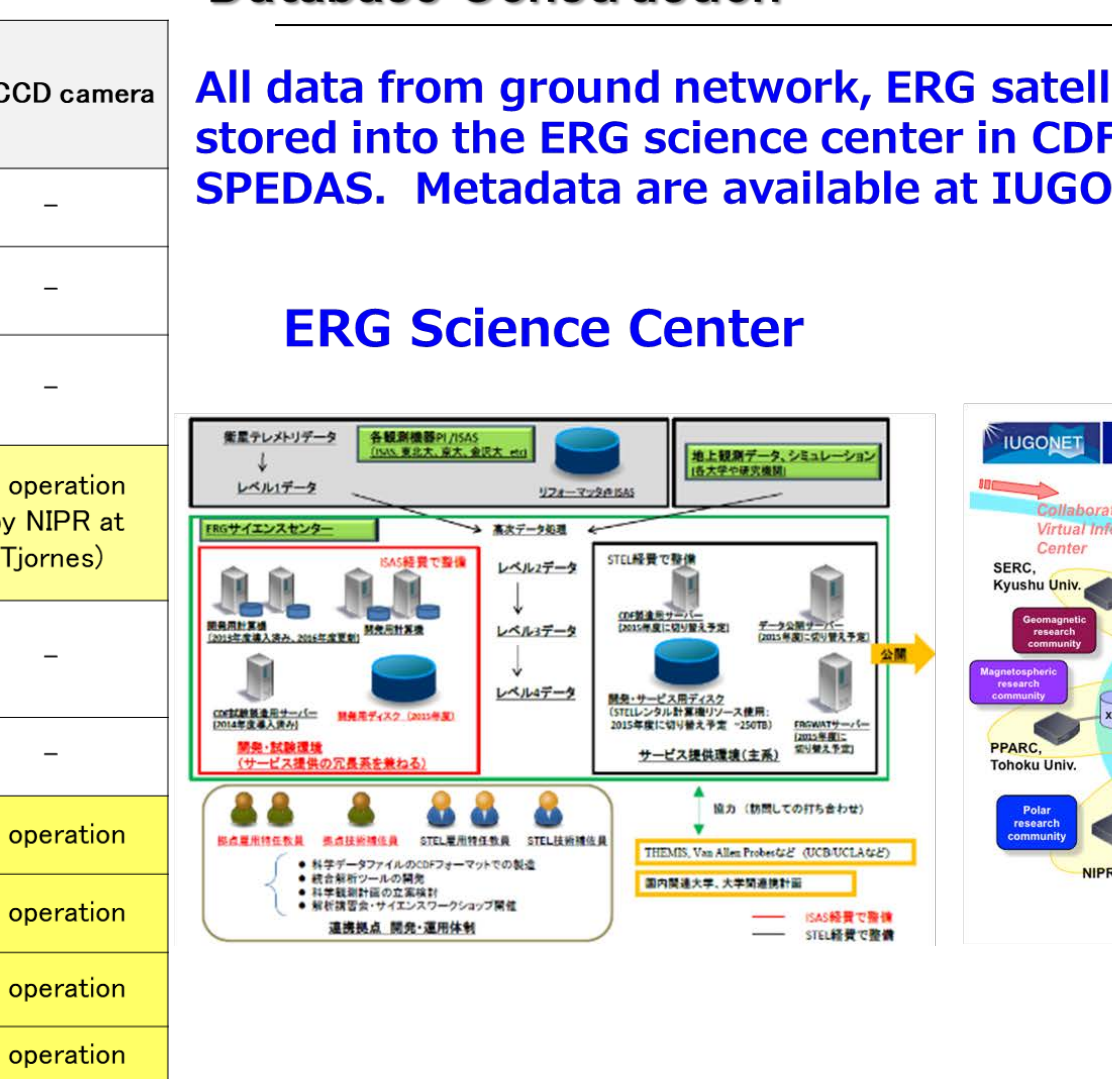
| CCD camera |
|---|
| – |
| – |
| – |
| operation by NIPR at Tjornes) |
| – |
| – |
| operation |
| operation |
| operation |
| operation |

All data from ground network, ERG satell stored into the ERG science center in CDF SPEDAS. Metadata are available at IUGO

ERG Science Center

衛星テレメトリデータ
↓
レベル1データ
各観測機器PI /ISAS
(ISAS, 東北大, 京大, 金沢大 etc)
リフォーマッタ@ISAS
地上観測データ、シミュレーション
(各大学や研究機関)
高次データ処理
ERGサイエンスセンター
ISAS経費で整備
開発用計算機
(2015年度導入済み、2016年度更新)
開発用計算機
CDF試験運用サーバー
(2014年度導入済み)
開発用ディスク (2015年度)
開発・試験環境
(サービス提供の冗長系を兼ねる)
レベル2データ
↓
レベル3データ
↓
レベル4データ
STEL経費で整備
CDF製造用サーバー
(2015年度に切り替え予定)
データ公開サーバー
(2015年度に切り替え予定)
開発・サービス用ディスク
(STELレンタル計算機リソース使用:
2015年度に切り替え予定 ~250TB)
ERGWATサーバー
(2015年度に切り替え予定)
サービス提供環境(主系)
公開
拠点雇用特任教員 拠点技術補佐員 STEL雇用特任教員 STEL技術補佐員
● 科学データファイルのCDFフォーマットでの製造
● 統合解析ツールの開発
● 科学観測計画の立案検討
● 解析講習会・サイエンスワークショップ開催
連携拠点 開発・運用体制
協力 (訪問しての打ち合わせ)
THEMIS, Van Allen Probesなど (UCB/UCLAなど)
国内関連大学、大学間連携計画
ISAS経費で整備
STEL経費で整備

IUGONET
Collabora Virtual Inf Center
SERC, Kyushu Univ.
Geomagnetic research community
Magnetospheric research community
PPARC, Tohoku Univ.
Polar research community
NIPR